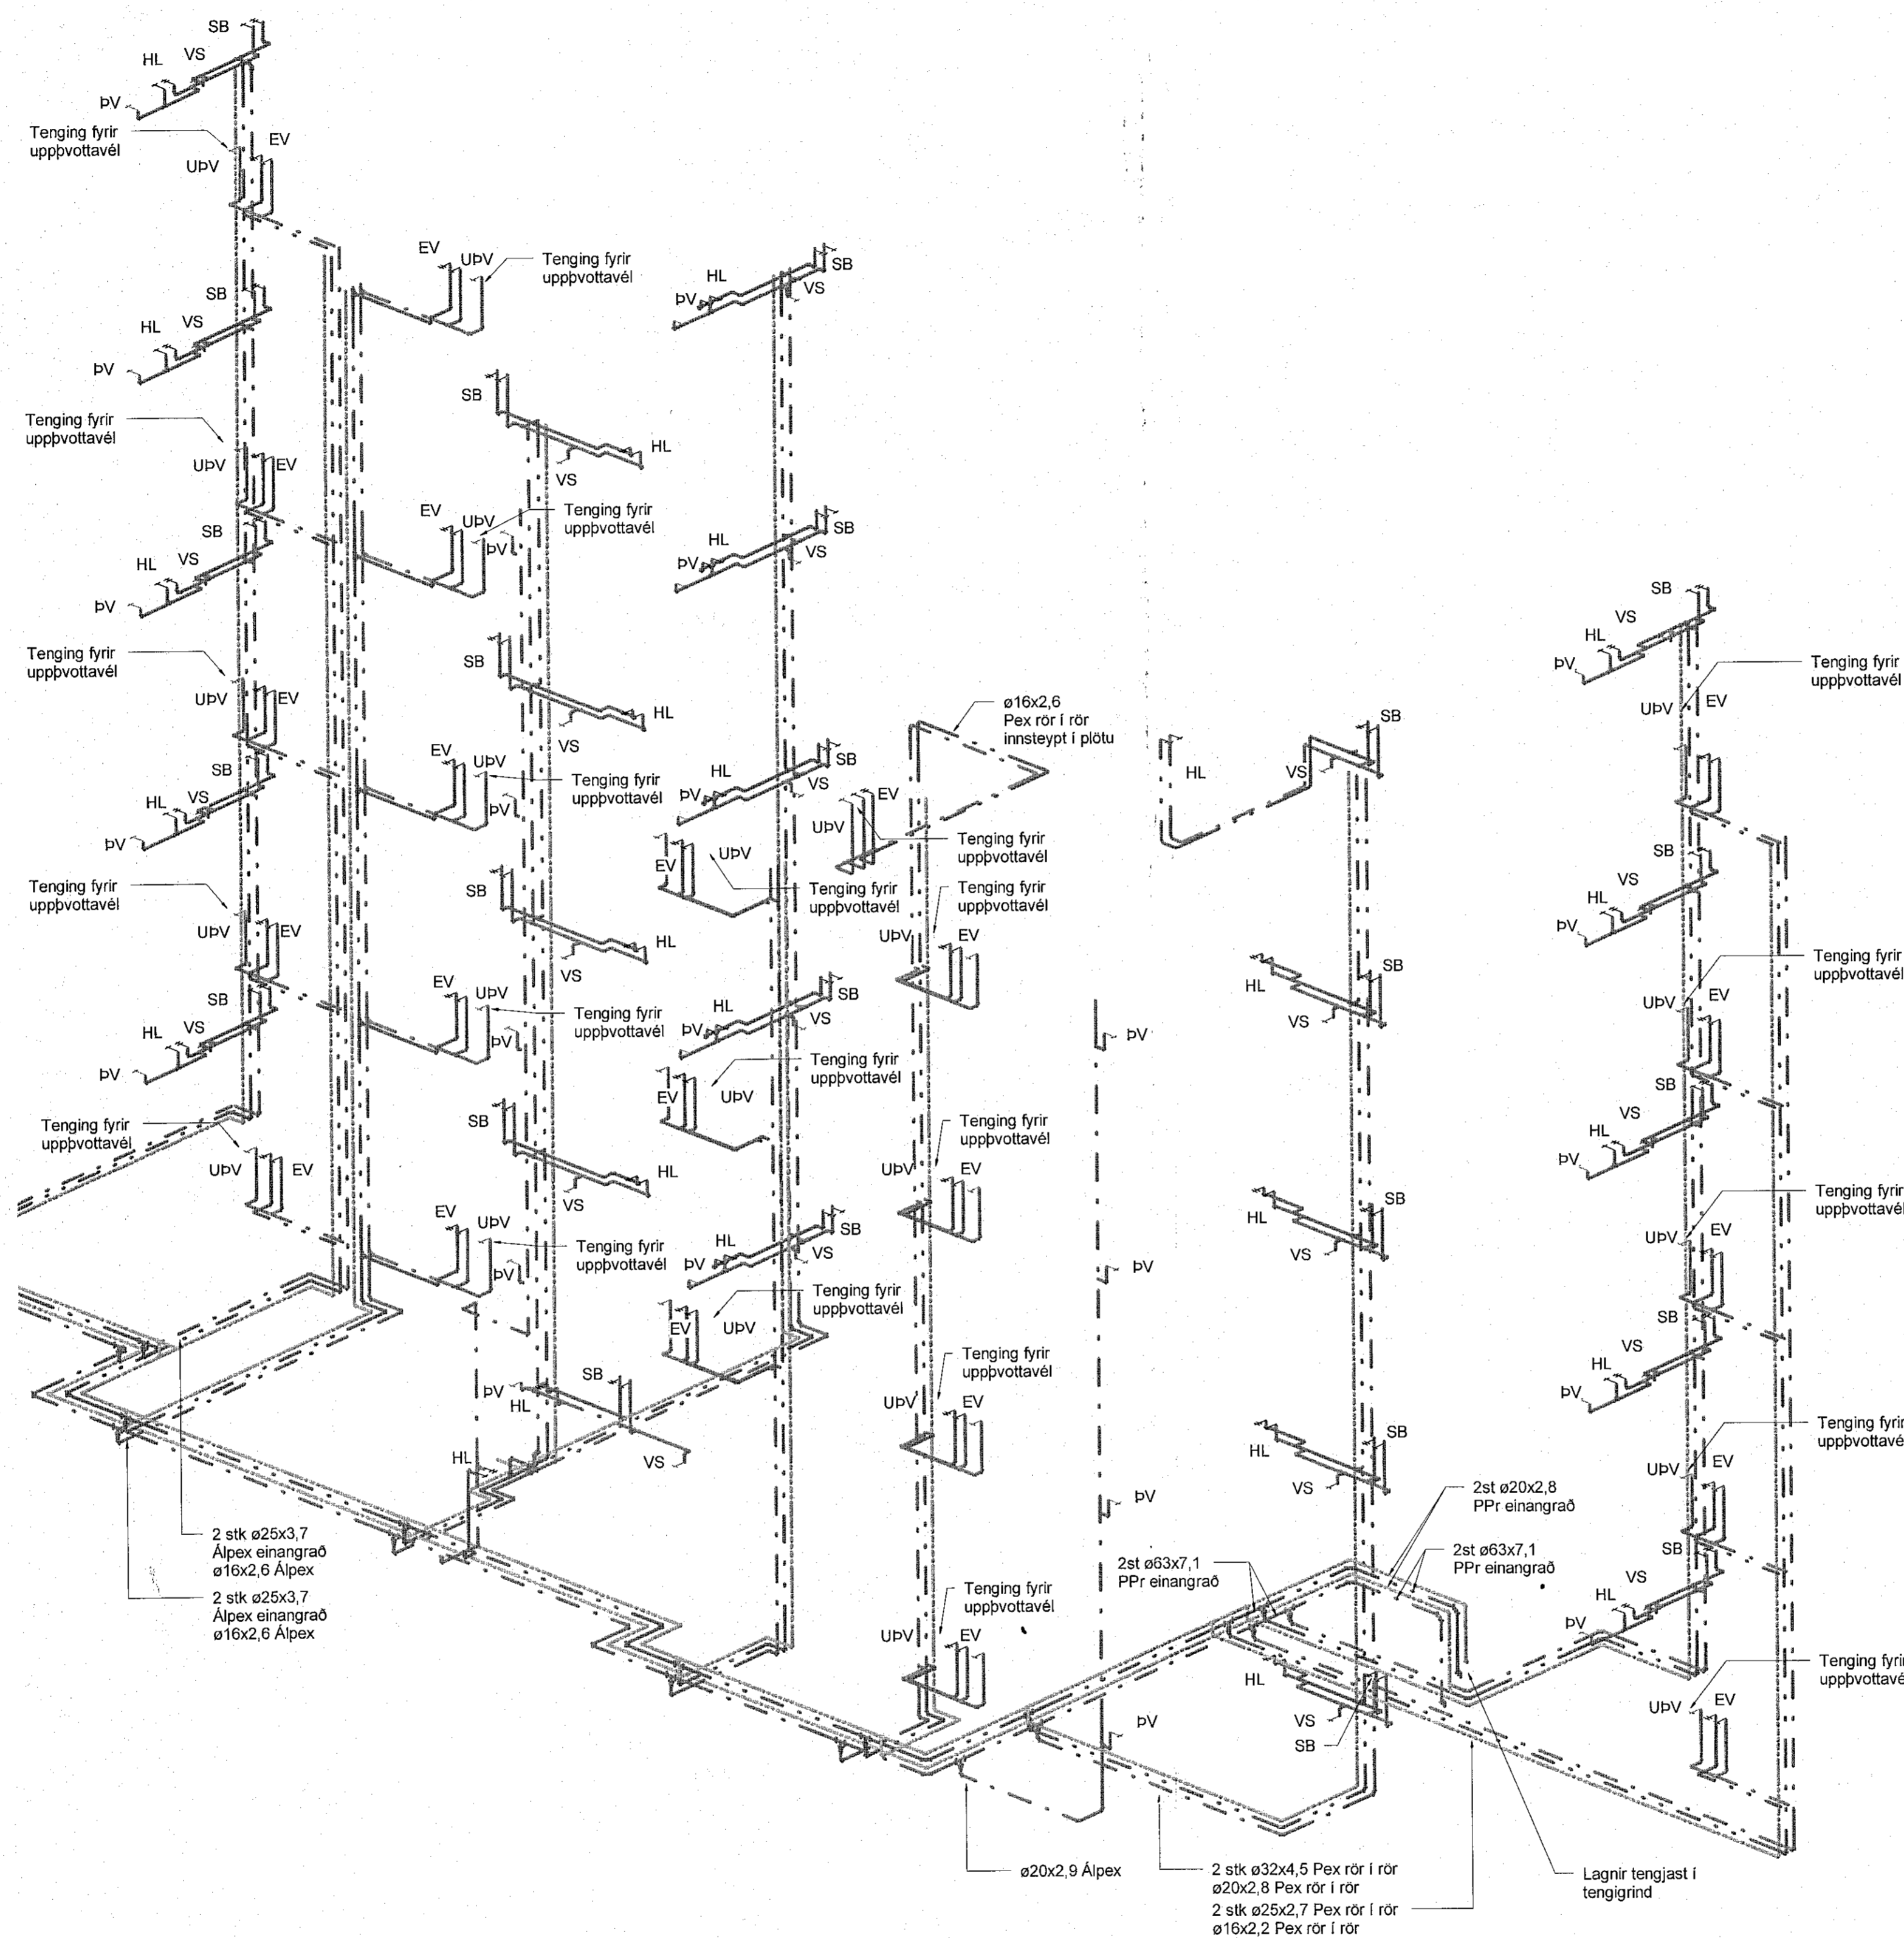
SB
HL
VS
ÞV
Tenging fyrir uppþvottavél
EV
UÞV

EV
UÞV
Tenging fyrir uppþvottavél

HL
SB
ÞV
VS

SB
HL
VS
ÞV
Tenging fyrir uppþvottavél
UÞV
EV

SB
HL
VS

EV
UÞV
Tenging fyrir uppþvottavél
ÞV

HL
SB
ÞV
VS

SB
HL
VS
ÞV
Tenging fyrir uppþvottavél
UÞV
EV

SB
HL
VS

SB
VS
HL
Tenging fyrir uppþvottavél
UÞV
EV

ø16x2,6
Pex rör í rör
innsteypt í plötu

EV
UÞV
Tenging fyrir uppþvottavél
ÞV

HL
SB
ÞV
VS

UÞV
EV
Tenging fyrir uppþvottavél

SB
HL
VS
ÞV
Tenging fyrir uppþvottavél
UÞV
EV

EV
UÞV
Tenging fyrir uppþvottavél

HL
VS
SB

Tenging fyrir uppþvottavél
UÞV
EV

SB
HL
VS
ÞV
Tenging fyrir uppþvottavél
UÞV
EV

SB
HL
VS

EV
UÞV
Tenging fyrir uppþvottavél
ÞV

HL
SB
ÞV
VS

SB
HL
VS
ÞV
Tenging fyrir uppþvottavél
UÞV
EV

SB
HL
VS
ÞV
Tenging fyrir uppþvottavél
UÞV
EV

Tenging fyrir uppþvottavél
UÞV
EV

Tenging fyrir uppþvottavél
UÞV
EV

HL
SB
VS
ÞV

SB
HL
VS

EV
UÞV
Tenging fyrir uppþvottavél
ÞV

HL
SB
ÞV
VS

Tenging fyrir uppþvottavél
UÞV
EV

SB
HL
VS

EV
UÞV
Tenging fyrir uppþvottavél

Tenging fyrir uppþvottavél
UÞV
EV

SB
HL
VS
ÞV
Tenging fyrir uppþvottavél
UÞV
EV

ÞV
SB
HL
VS

HL
SB
VS

2st ø20x2,8
PPr einangrað

2st ø63x7,1
PPr einangrað

2st ø63x7,1
PPr einangrað

2 stk ø25x3,7
Álpex einangrað
ø16x2,6 Álpex

2 stk ø25x3,7
Álpex einangrað
ø16x2,6 Álpex

Tenging fyrir uppþvottavél
UÞV
EV

ÞV
HL
VS
SB

SB
VS
HL
ÞV
Tenging fyrir uppþvottavél
UÞV
EV

ø20x2,9 Álpex

2 stk ø32x4,5 Pex rör í rör
ø20x2,8 Pex rör í rör
2 stk ø25x2,7 Pex rör í rör
ø16x2,2 Pex rör í rör

Lagnir tengjast í
tengigrind